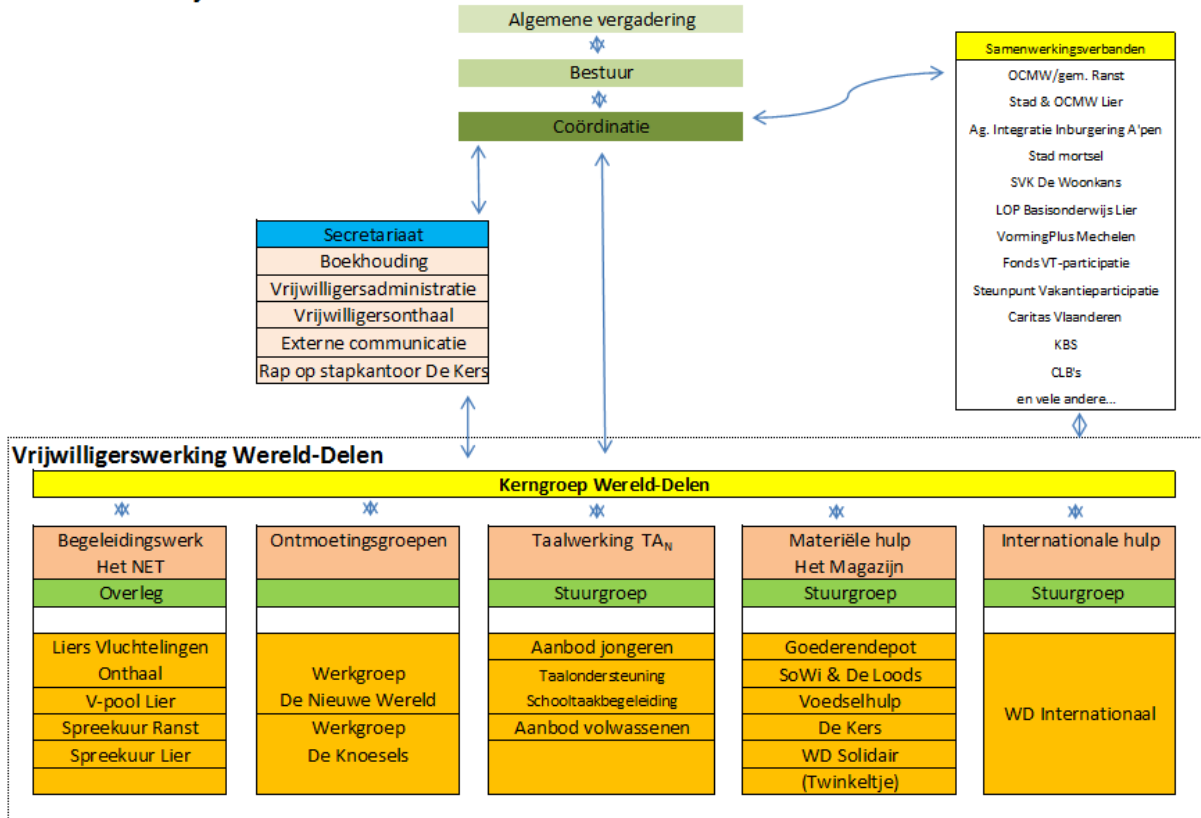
Algemene vergadering

Bestuur

Coördinatie

Samenwerkingsverbanden
OCMW/gem. Ranst
Stad & OCMW Lier
Ag. Integratie Inburgering A'pen
Stad mortsel
SVK De Woonkans
LOP Basisonderwijs Lier
VormingPlus Mechelen
Fonds VT-participatie
Steunpunt Vakantieparticipatie
Caritas Vlaanderen
KBS
CLB's
en vele andere...

Secretariaat
Boekhouding
Vrijwilligersadministratie
Vrijwilligersonthaal
Externe communicatie
Rap op stapkantoor De Kers

Vrijwilligerswerking Wereld-Delen

Kerngroep Wereld-Delen

| Begeleidingswerk Het NET | Ontmoetingsgroepen | Taalwerking $TA_N$ | Materiële hulp Het Magazijn | Internationale hulp |
|---|---|---|---|---|
| Overleg | | Stuurgroep | Stuurgroep | Stuurgroep |
| Liers Vluchtelingen Onthaal | Werkgroep De Nieuwe Wereld | Aanbod jongeren | Goederendepot | WD Internationaal |
| V-pool Lier | | Taalondersteuning | SoWi & De Loods | |
| Spreekuur Ranst | Werkgroep De Knoesels | Schooltaakbegeleiding | Voedselhulp | |
| Spreekuur Lier | | Aanbod volwassenen | De Kers | |
| | | | WD Solidair | |
| | | | (Twinkeltje) | |